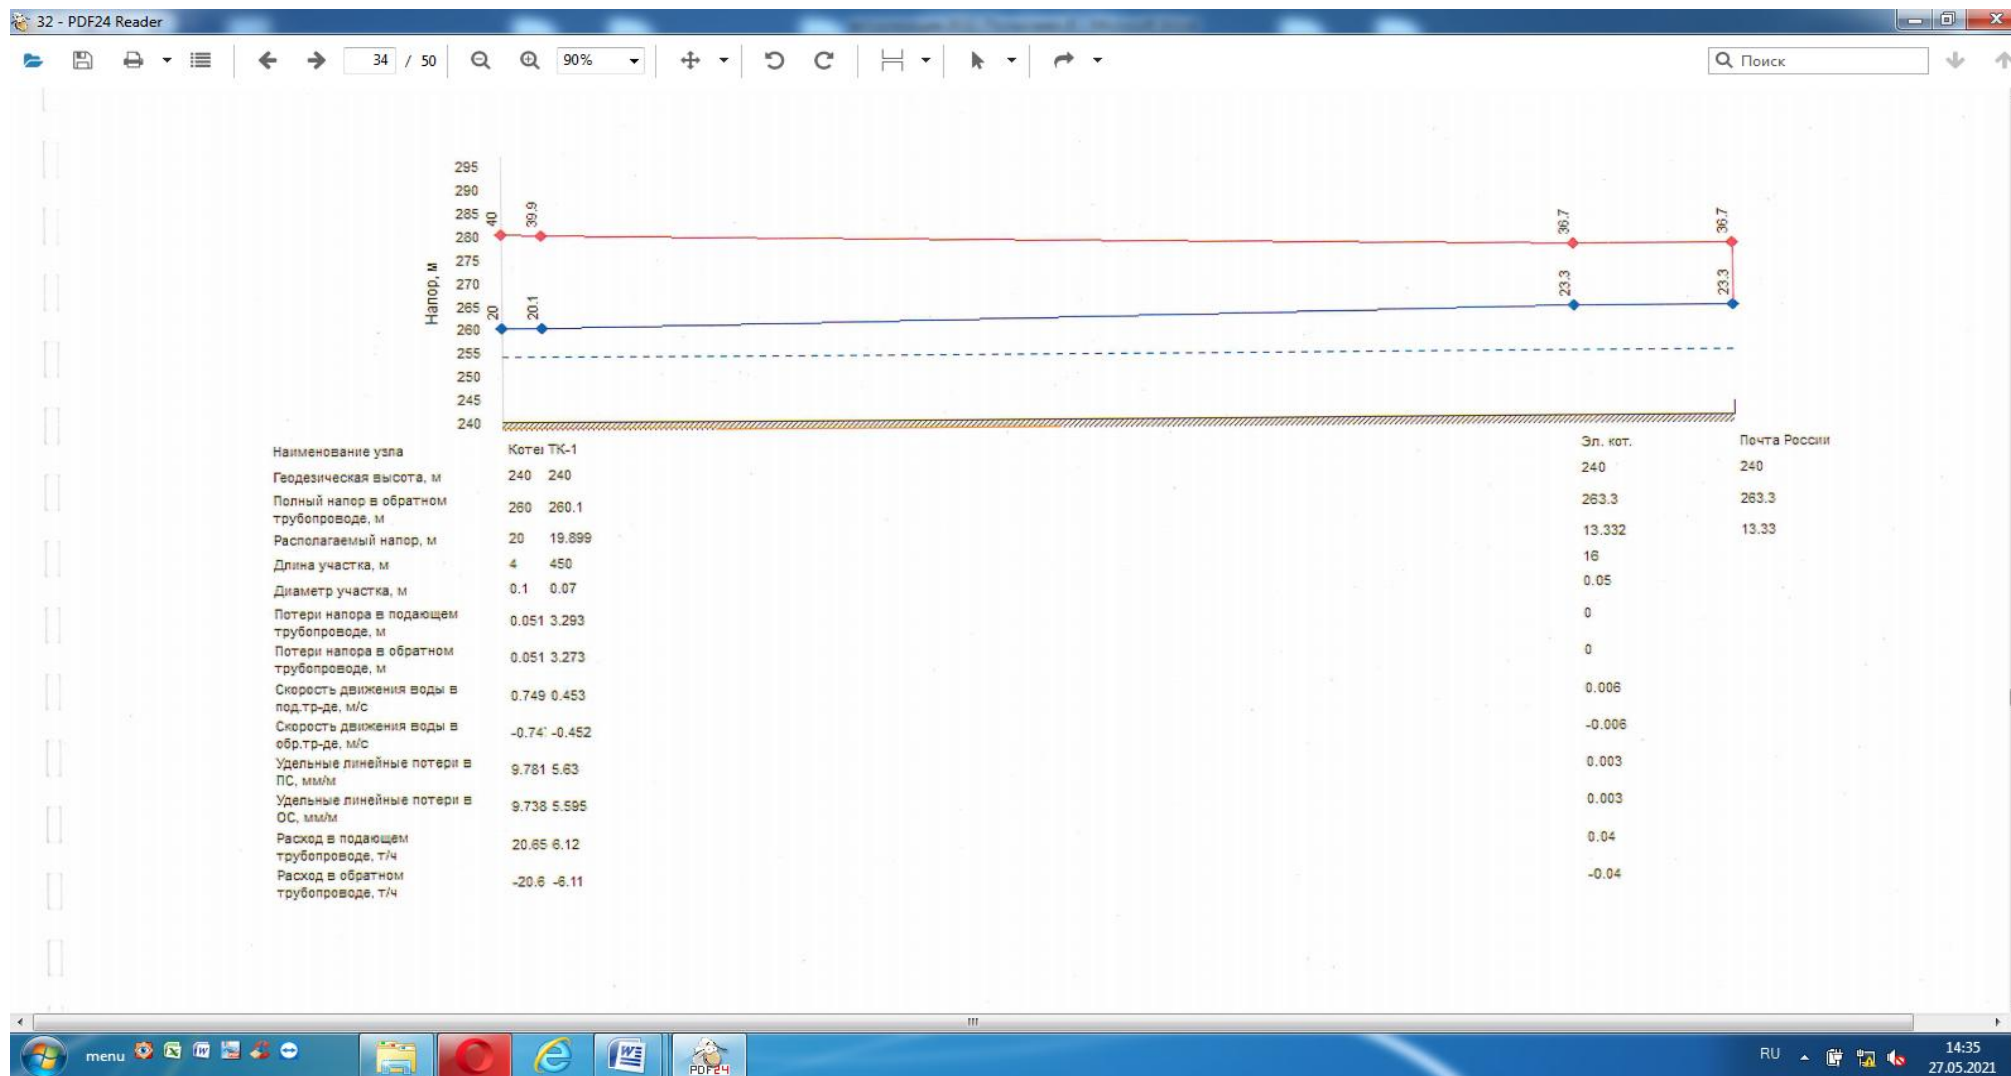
32 - PDF24 Reader

34 / 50 90%

Поиск

295
290
285
280
275
270
265
260
255
250
245
240

Напор, м

40 39.9 36.7 36.7
20 20.1 23.3 23.3

| Наименование узла | Котел | ТК-1 | Эл. кот. | Почта России |
|---|---|---|---|---|
| Геодезическая высота, м | 240 | 240 | 240 | 240 |
| Полный напор в обратном трубопроводе, м | 260 | 260.1 | 263.3 | 263.3 |
| Располагаемый напор, м | 20 | 19.899 | 13.332 | 13.33 |
| Длина участка, м | 4 | 450 | 16 | |
| Диаметр участка, м | 0.1 | 0.07 | 0.05 | |
| Потери напора в подающем трубопроводе, м | 0.051 | 3.293 | 0 | |
| Потери напора в обратном трубопроводе, м | 0.051 | 3.273 | 0 | |
| Скорость движения воды в под.тр-де, м/с | 0.749 | 0.453 | 0.006 | |
| Скорость движения воды в обр.тр-де, м/с | -0.74 | -0.452 | -0.006 | |
| Удельные линейные потери в ПС, мм/м | 9.781 | 5.63 | 0.003 | |
| Удельные линейные потери в ОС, мм/м | 9.738 | 5.595 | 0.003 | |
| Расход в подающем трубопроводе, т/ч | 20.65 | 6.12 | 0.04 | |
| Расход в обратном трубопроводе, т/ч | -20.6 | -6.11 | -0.04 | |

menu

RU 14:35 27.05.2021